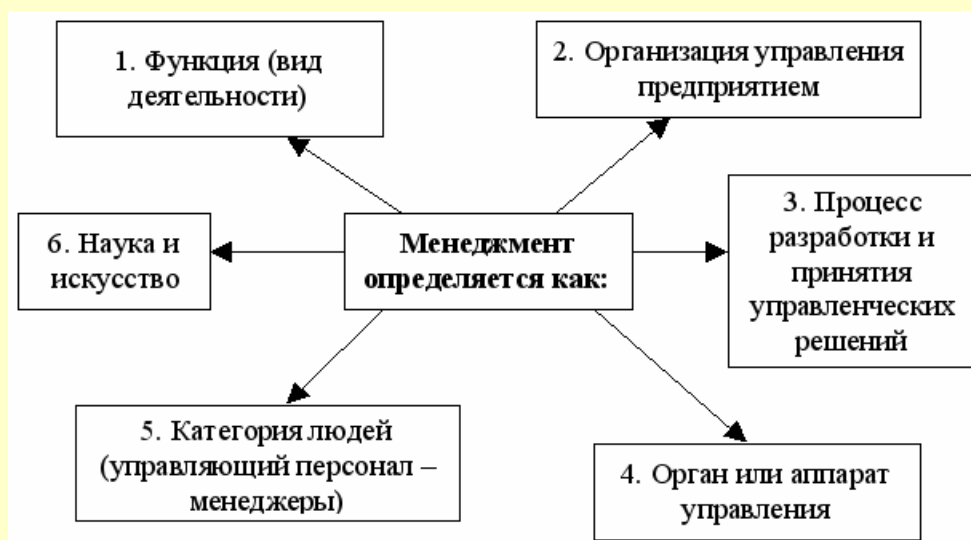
1. Функция (вид деятельности)

2. Организация управления предприятием

6. Наука и искусство

Менеджмент определяется как:

3. Процесс разработки и принятия управленческих решений

5. Категория людей (управляющий персонал – менеджеры)

4. Орган или аппарат управления